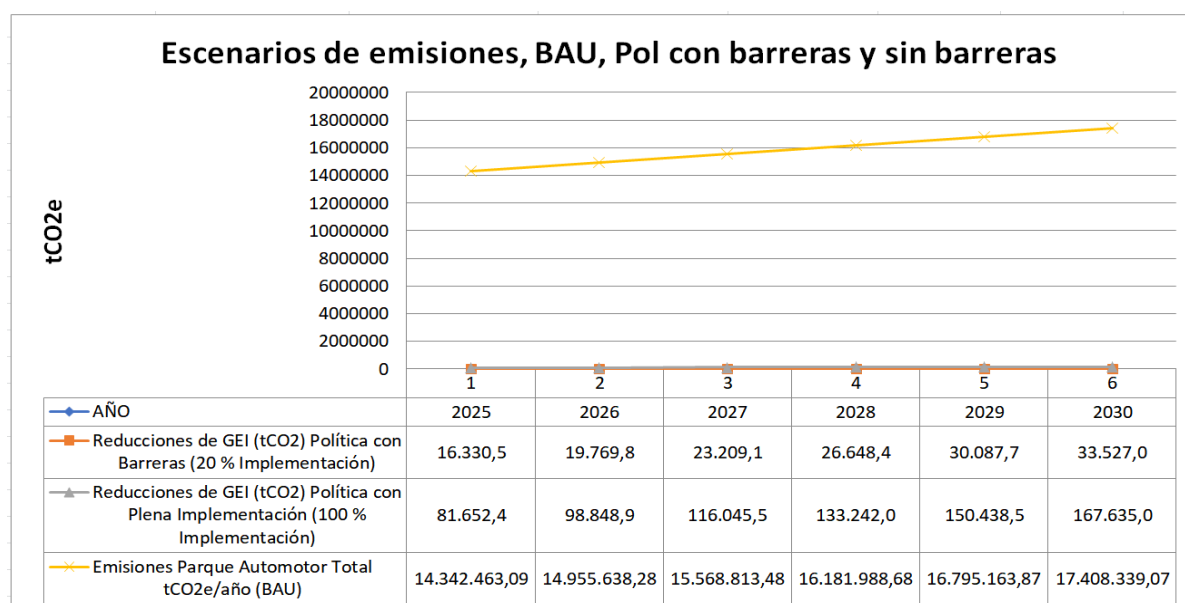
Escenarios de emisiones, BAU, Pol con barreras y sin barreras

tCO2e

20000000
18000000
16000000
14000000
12000000
10000000
8000000
6000000
4000000
2000000
0

| | 1 | 2 | 3 | 4 | 5 | 6 |
|---|---|---|---|---|---|---|
| AÑO | 2025 | 2026 | 2027 | 2028 | 2029 | 2030 |
| Reducciones de GEI (tCO2) Política con Barreras (20 % Implementación) | 16.330,5 | 19.769,8 | 23.209,1 | 26.648,4 | 30.087,7 | 33.527,0 |
| Reducciones de GEI (tCO2) Política con Plena Implementación (100 % Implementación) | 81.652,4 | 98.848,9 | 116.045,5 | 133.242,0 | 150.438,5 | 167.635,0 |
| Emisiones Parque Automotor Total tCO2e/año (BAU) | 14.342.463,09 | 14.955.638,28 | 15.568.813,48 | 16.181.988,68 | 16.795.163,87 | 17.408.339,07 |